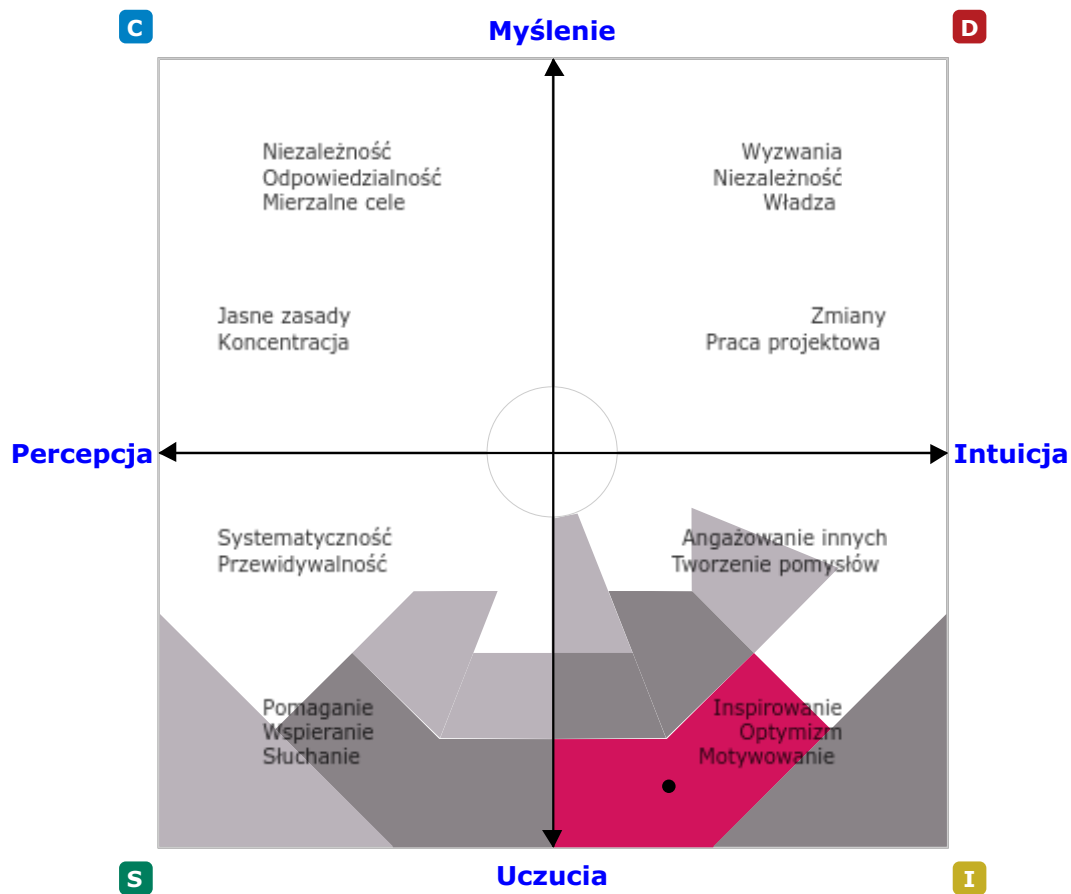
C

Myślenie

D

Niezależność
Odpowiedzialność
Mierzalne cele

Wyzwania
Niezależność
Władza

Jasne zasady
Koncentracja

Zmiany
Praca projektowa

Percepcja

Intuicja

Systematyczność
Przewidywalność

Angażowanie innych
Tworzenie pomysłów

Pomaganie
Wspieranie
Słuchanie

Inspirowanie
Optymizm
Motywowanie

S

Uczucia

I